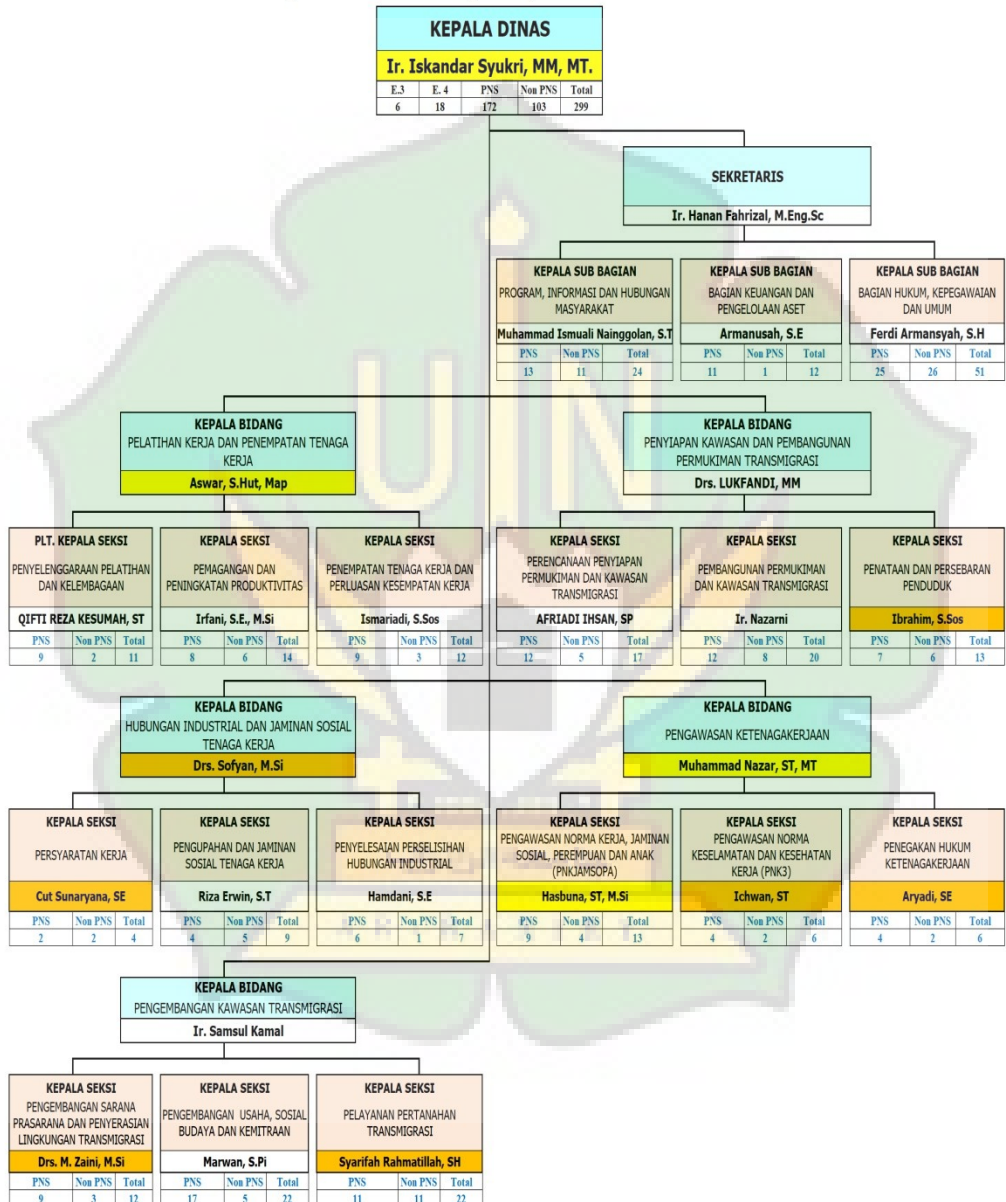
KEPALA DINAS
Ir. Iskandar Syukri, MM, MT.

| E.3 | E. 4 | PNS | Non PNS | Total |
|---|---|---|---|---|
| 6 | 18 | 172 | 103 | 299 |

SEKRETARIS
Ir. Hanan Fahrizal, M.Eng.Sc

KEPALA SUB BAGIAN
PROGRAM, INFORMASI DAN HUBUNGAN MASYARAKAT
Muhammad Ismuali Nainggolan, S.T

| PNS | Non PNS | Total |
|---|---|---|
| 13 | 11 | 24 |

KEPALA SUB BAGIAN
BAGIAN KEUANGAN DAN PENGELOLAAN ASET
Armanusah, S.E

| PNS | Non PNS | Total |
|---|---|---|
| 11 | 1 | 12 |

KEPALA SUB BAGIAN
BAGIAN HUKUM, KEPEGAWAIAN DAN UMUM
Ferdi Armansyah, S.H

| PNS | Non PNS | Total |
|---|---|---|
| 25 | 26 | 51 |

KEPALA BIDANG
PELATIHAN KERJA DAN PENEMPATAN TENAGA KERJA
Aswar, S.Hut, Map

KEPALA BIDANG
PENYIAPAN KAWASAN DAN PEMBANGUNAN PERMUKIMAN TRANSMIGRASI
Drs. LUKFANDI, MM

PLT. KEPALA SEKSI
PENYELENGGARAAN PELATIHAN DAN KELEMBAGAAN
QIFTI REZA KESUMAH, ST

| PNS | Non PNS | Total |
|---|---|---|
| 9 | 2 | 11 |

KEPALA SEKSI
PEMAGANGAN DAN PENINGKATAN PRODUKTIVITAS
Irfani, S.E., M.Si

| PNS | Non PNS | Total |
|---|---|---|
| 8 | 6 | 14 |

KEPALA SEKSI
PENEMPATAN TENAGA KERJA DAN PERLUASAN KESEMPATAN KERJA
Ismariadi, S.Sos

| PNS | Non PNS | Total |
|---|---|---|
| 9 | 3 | 12 |

KEPALA SEKSI
PERENCANAAN PENYIAPAN PERMUKIMAN DAN KAWASAN TRANSMIGRASI
AFRIADI IHSAN, SP

| PNS | Non PNS | Total |
|---|---|---|
| 12 | 5 | 17 |

KEPALA SEKSI
PEMBANGUNAN PERMUKIMAN DAN KAWASAN TRANSMIGRASI
Ir. Nazarni

| PNS | Non PNS | Total |
|---|---|---|
| 12 | 8 | 20 |

KEPALA SEKSI
PENATAAN DAN PERSEBARAN PENDUDUK
Ibrahim, S.Sos

| PNS | Non PNS | Total |
|---|---|---|
| 7 | 6 | 13 |

KEPALA BIDANG
HUBUNGAN INDUSTRIAL DAN JAMINAN SOSIAL TENAGA KERJA
Drs. Sofyan, M.Si

KEPALA BIDANG
PENGAWASAN KETENAGAKERJAAN
Muhammad Nazar, ST, MT

KEPALA SEKSI
PERSYARATAN KERJA
Cut Sunaryana, SE

| PNS | Non PNS | Total |
|---|---|---|
| 2 | 2 | 4 |

KEPALA SEKSI
PENGUPAHAN DAN JAMINAN SOSIAL TENAGA KERJA
Riza Erwin, S.T

| PNS | Non PNS | Total |
|---|---|---|
| 4 | 5 | 9 |

KEPALA SEKSI
PENYELESAIAN PERSELISIHAN HUBUNGAN INDUSTRIAL
Hamdani, S.E

| PNS | Non PNS | Total |
|---|---|---|
| 6 | 1 | 7 |

KEPALA SEKSI
PENGAWASAN NORMA KERJA, JAMINAN SOSIAL, PEREMPUAN DAN ANAK (PNKJAMSOPA)
Hasbuna, ST, M.Si

| PNS | Non PNS | Total |
|---|---|---|
| 9 | 4 | 13 |

KEPALA SEKSI
PENGAWASAN NORMA KESELAMATAN DAN KESEHATAN KERJA (PNK3)
Ichwan, ST

| PNS | Non PNS | Total |
|---|---|---|
| 4 | 2 | 6 |

KEPALA SEKSI
PENEGAKAN HUKUM KETENAGAKERJAAN
Aryadi, SE

| PNS | Non PNS | Total |
|---|---|---|
| 4 | 2 | 6 |

KEPALA BIDANG
PENGEMBANGAN KAWASAN TRANSMIGRASI
Ir. Samsul Kamal

KEPALA SEKSI
PENGEMBANGAN SARANA PRASARANA DAN PENYERASIAN LINGKUNGAN TRANSMIGRASI
Drs. M. Zaini, M.Si

| PNS | Non PNS | Total |
|---|---|---|
| 9 | 3 | 12 |

KEPALA SEKSI
PENGEMBANGAN USAHA, SOSIAL BUDAYA DAN KEMITRAAN
Marwan, S.Pi

| PNS | Non PNS | Total |
|---|---|---|
| 17 | 5 | 22 |

KEPALA SEKSI
PELAYANAN PERTANAHAN TRANSMIGRASI
Syarifah Rahmatillah, SH

| PNS | Non PNS | Total |
|---|---|---|
| 11 | 11 | 22 |